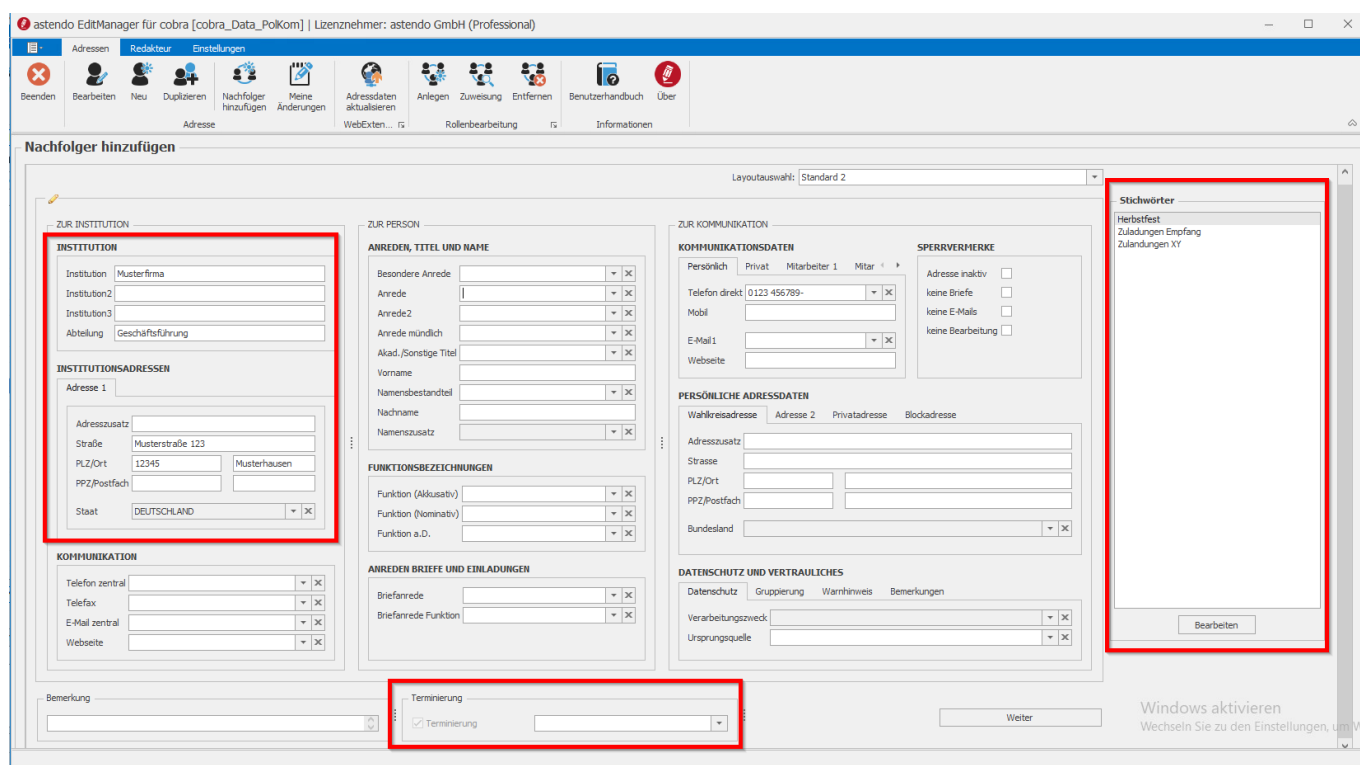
astendo EditManager für cobra [cobra_Data_PolKom] | Lizenznehmer: astendo GmbH (Professional)

Adressen Redakteur Einstellungen

Beenden Bearbeiten Neu Duplizieren Nachfolger hinzufügen Meine Änderungen Adresse
Adressdaten aktualisieren WebExten...
Anlegen Zuweisung Entfernen Rollenbearbeitung
Benutzerhandbuch Über Informationen

Nachfolger hinzufügen

Layoutauswahl: Standard 2

ZUR INSTITUTION
INSTITUTION
Institution Musterfirma
Institution2
Institution3
Abteilung Geschäftsführung

INSTITUTIONSADRESSEN
Adresse 1
Adresszusatz
Straße Musterstraße 123
PLZ/Ort 12345 Musterhausen
PPZ/Postfach
Staat DEUTSCHLAND

KOMMUNIKATION
Telefon zentral
Telefax
E-Mail zentral
Webseite

ZUR PERSON
ANREDEN, TITEL UND NAME
Besondere Anrede
Anrede
Anrede2
Anrede mündlich
Akad./Sonstige Titel
Vorname
Namensbestandteil
Nachname
Namenszusatz

FUNKTIONSBEZEICHNUNGEN
Funktion (Akkusativ)
Funktion (Nominativ)
Funktion a.D.

ANREDEN BRIEFE UND EINLADUNGEN
Briefanrede
Briefanrede Funktion

ZUR KOMMUNIKATION
KOMMUNIKATIONSDATEN
Persönlich Privat Mitarbeiter 1 Mitar
Telefon direkt 0123 456789-
Mobil
E-Mail1
Webseite

SPERRVERMERKE
Adresse inaktiv
keine Briefe
keine E-Mails
keine Bearbeitung

PERSÖNLICHE ADRESSDATEN
Wahlkreisadresse Adresse 2 Privatadresse Blockadresse
Adresszusatz
Strasse
PLZ/Ort
PPZ/Postfach
Bundesland

DATENSCHUTZ UND VERTRAULICHES
Datenschutz Gruppierung Warnhinweis Bemerkungen
Verarbeitungszweck
Ursprungsquelle

Stichwörter
Herbstfest
Zuladungen Empfang
Zulandungen XY
Bearbeiten

Bemerkung

Terminierung
Terminierung

Weiter

Windows aktivieren
Wechseln Sie zu den Einstellungen, um W